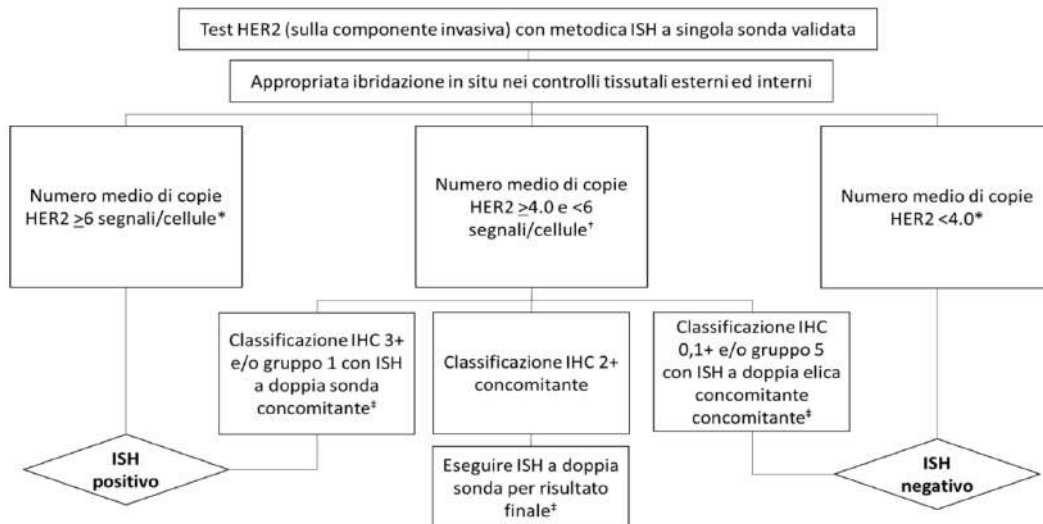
Test HER2 (sulla componente invasiva) con metodica ISH a singola sonda validata

Appropriata ibridazione in situ nei controlli tissutali esterni ed interni

Numero medio di copie HER2 $\geq$6 segnali/cellule*

Numero medio di copie HER2 $\geq$4.0 e <6 segnali/cellule†

Numero medio di copie HER2 <4.0*

Classificazione IHC 3+ e/o gruppo 1 con ISH a doppia sonda concomitante‡

Classificazione IHC 2+ concomitante

Classificazione IHC 0,1+ e/o gruppo 5 con ISH a doppia elica concomitante concomitante‡

ISH positivo

Eseguire ISH a doppia sonda per risultato finale‡

ISH negativo